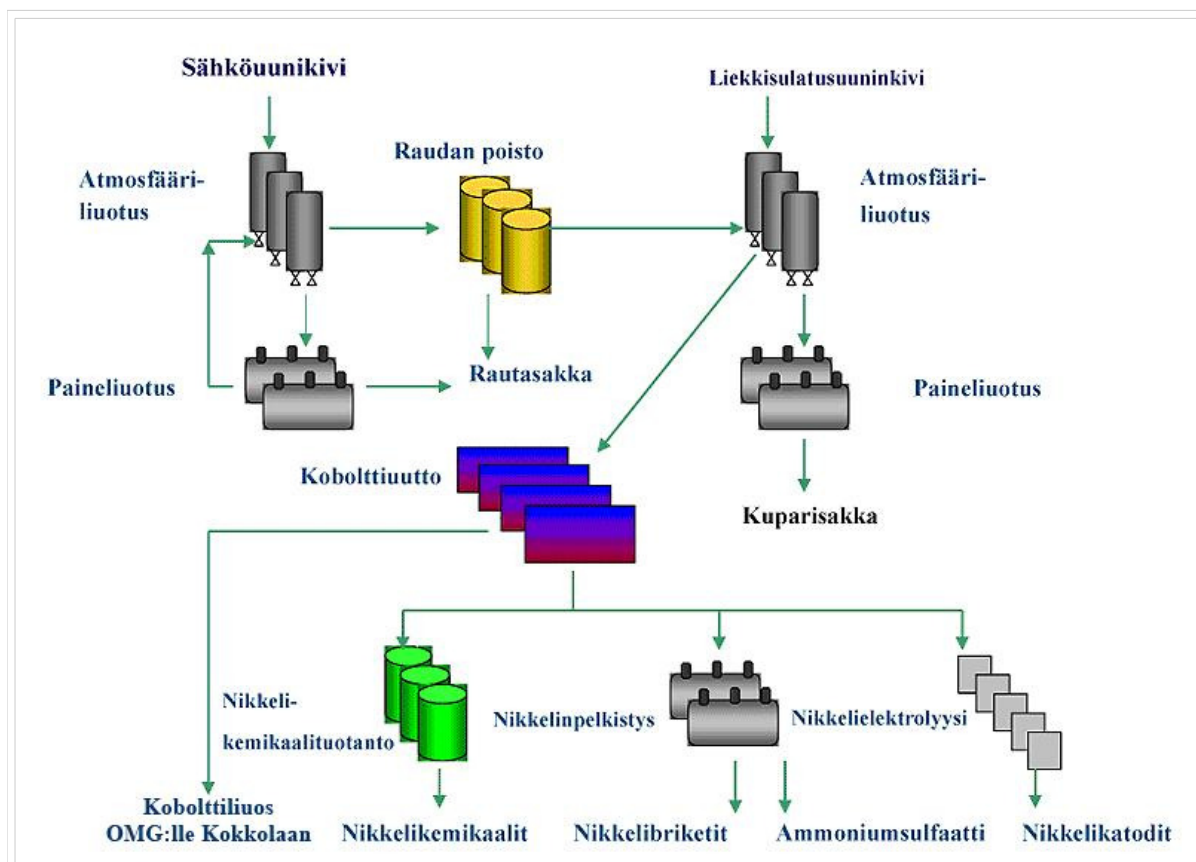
Sähköuunikivi

Liekkisulatusuuninkivi

Raudan poisto

Atmosfääri-liuotus

Atmosfääri-liuotus

Paineliuotus

Rautasakka

Paineliuotus

Kobolttiuutto

Kuparisakka

Nikkeli-kemikaalituotanto

Nikkelinpelkistys

Nikkelielektrolyysi

Kobolttiliuos OMG:lle Kokkolaan

Nikkelikemikaalit

Nikkelibriketit

Ammoniumsulfaatti

Nikkelikatodit